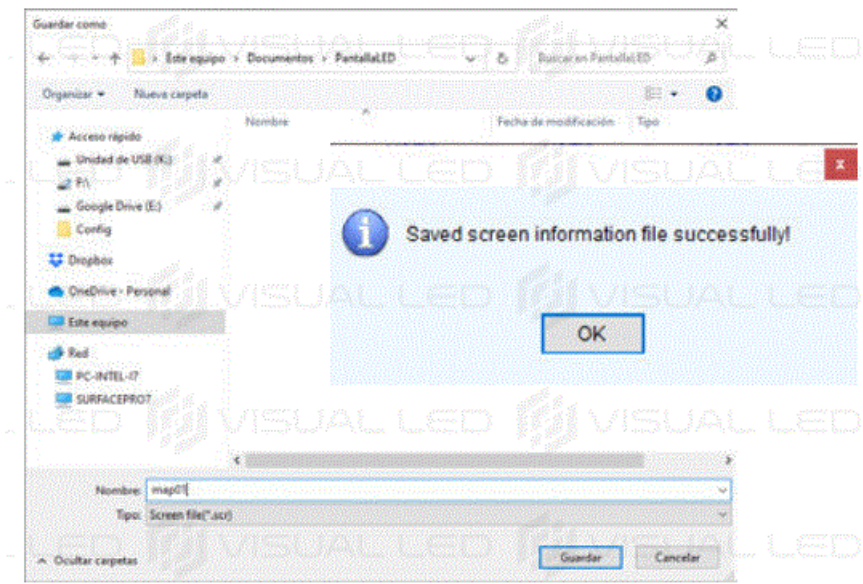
Guardar como

Este equipo > Documentos > PantallaLED

Buscar en PantallaLED

Organizar ▾ Nueva carpeta

Nombre Fecha de modificación Tipo

Acceso rápido
Unidad de USB (K:)
F:\
Google Drive (E:)
Config
Dropbox
OneDrive - Personal
Este equipo
Red
PC-INTEL-I7
SURFACEPRO7

x

Saved screen information file successfully!

OK

VISUAL LED

Nombre: map01

Tipo: Screen file(*.scr)

Ocultar carpetas

Guardar Cancelar